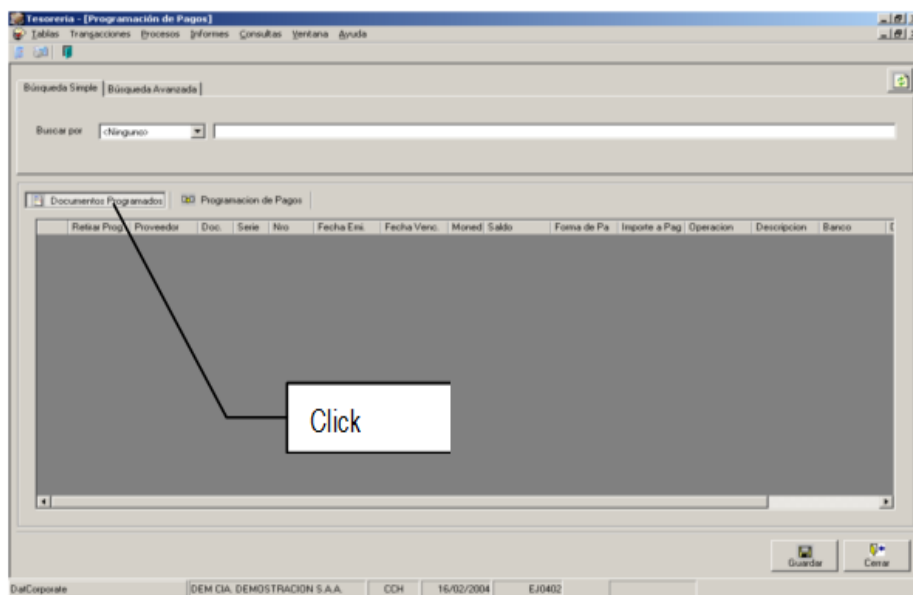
Tesoreria - [Programación de Pagos]

Tablas Transacciones Procesos Informes Consultas Ventana Ayuda

Búsqueda Simple | Búsqueda Avanzada

Buscar por <Ninguno>

Documentos Programados | Programacion de Pagos

| Retirar Prog | Proveedor | Doc. | Serie | Nro | Fecha Emi. | Fecha Venc. | Moned | Saldo | Forma de Pa | Importe a Pag | Operacion | Descripcion | Banco |
|---|---|---|---|---|---|---|---|---|---|---|---|---|---|

Click

Guardar Cerrar

DatCorporate | DEM CIA. DEMOSTRACION S.A.A. | CCH | 16/02/2004 | EJ0402